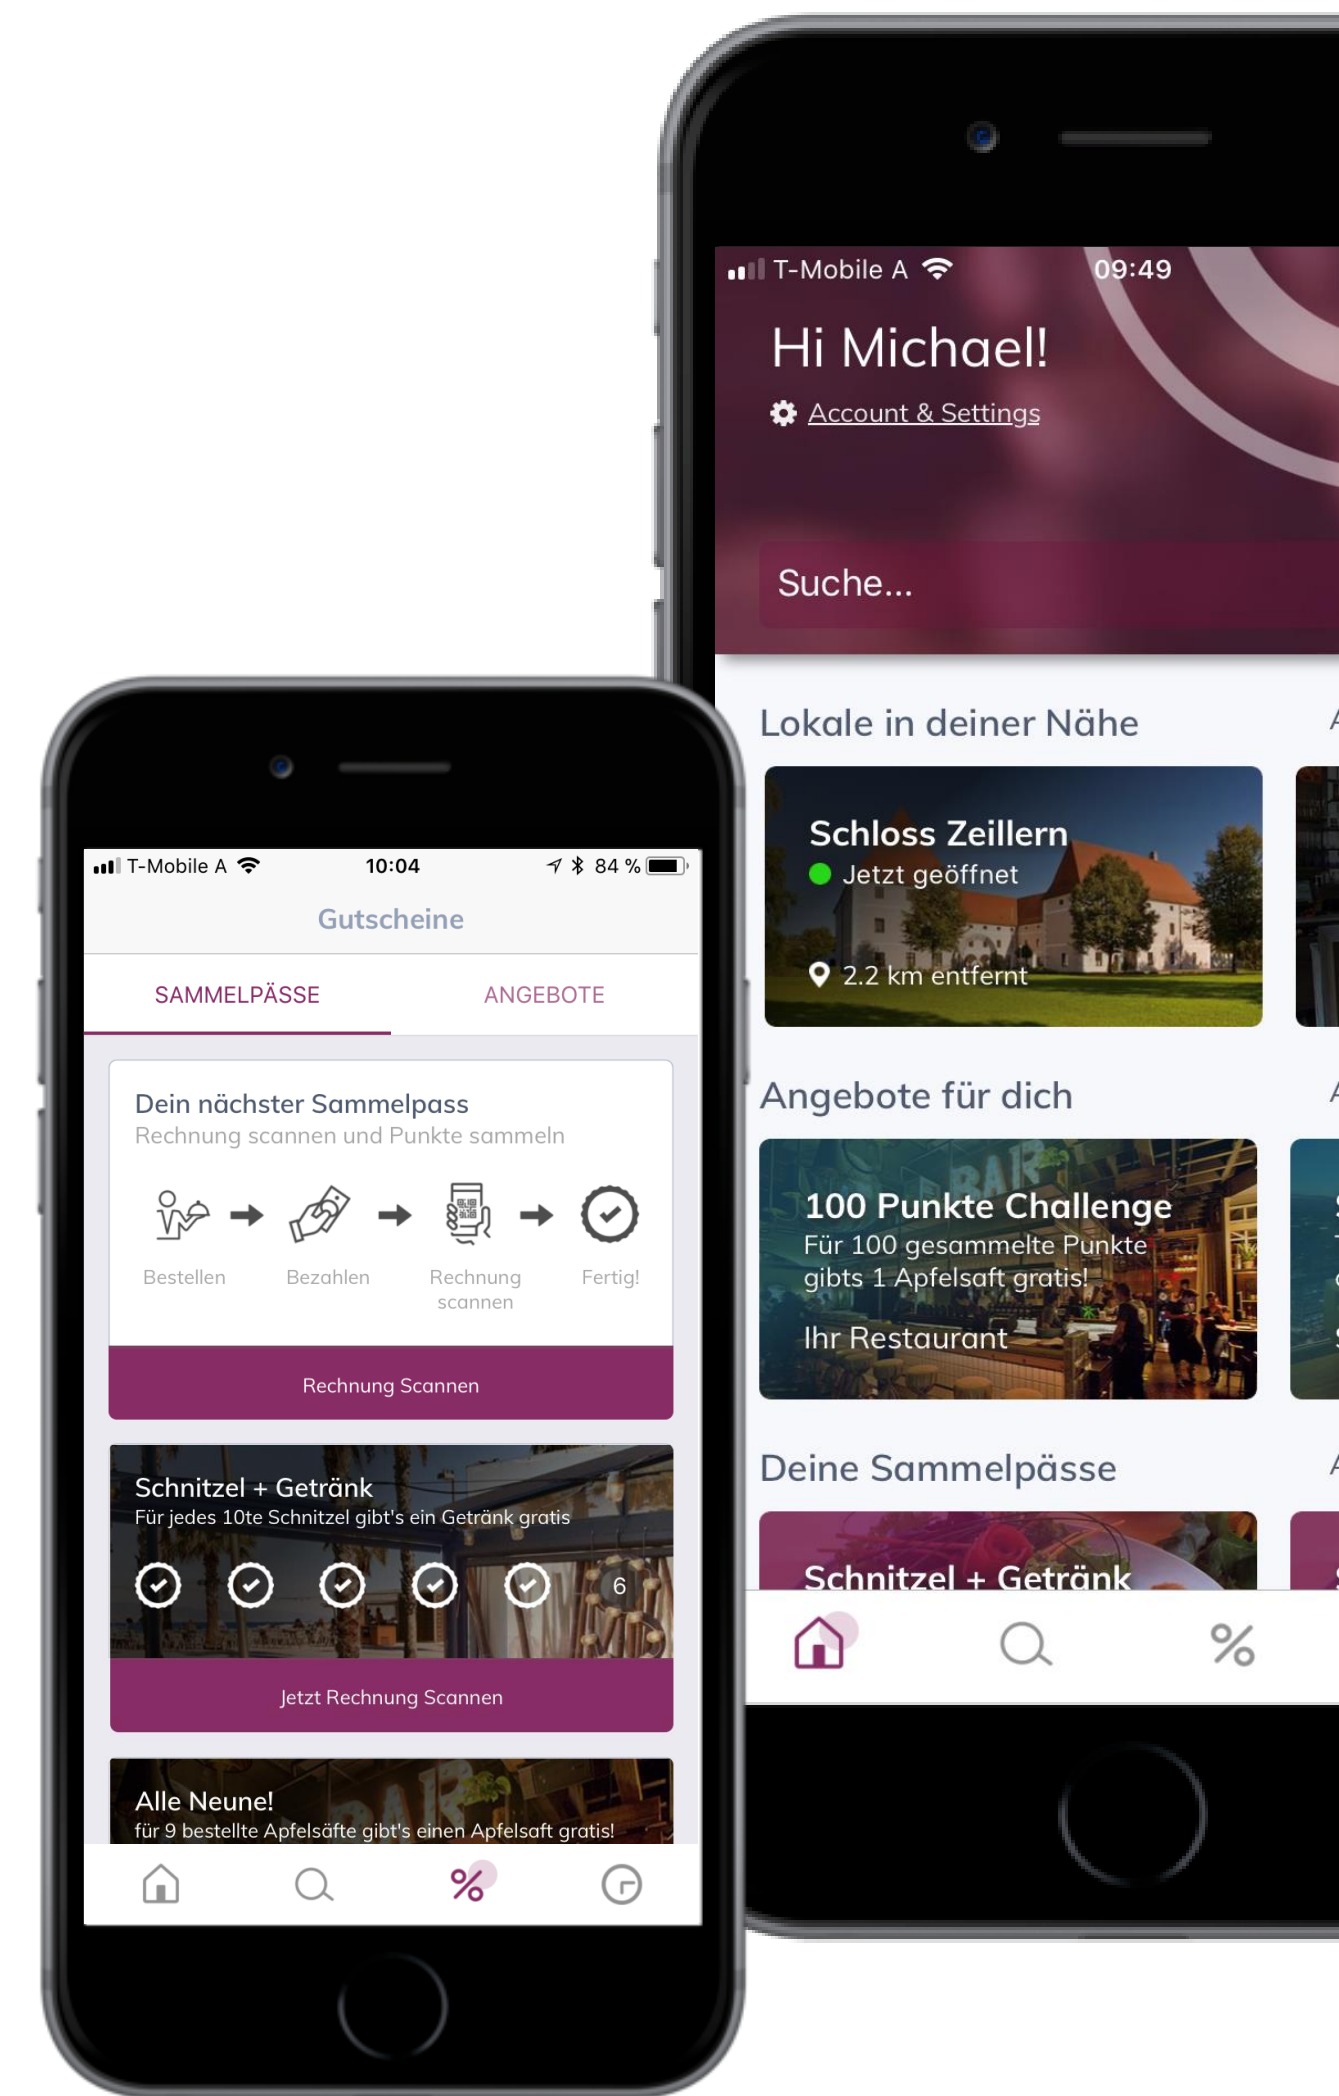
T-Mobile A 09:49

Hi Michael!

Account & Settings

Suche...

Lokale in deiner Nähe

Schloss Zeillern
Jetzt geöffnet
2.2 km entfernt

Angebote für dich

100 Punkte Challenge
Für 100 gesammelte Punkte gibts 1 Apfelsaft gratis!
Ihr Restaurant

Deine Sammelpässe

Schnitzel + Getränk

T-Mobile A 10:04 84 %

Gutscheine

SAMMELPÄSSE

ANGEBOTE

Dein nächster Sammelpass
Rechnung scannen und Punkte sammeln

Bestellen

Bezahlen

Rechnung scannen

Fertig!

Rechnung Scannen

Schnitzel + Getränk
Für jedes 10te Schnitzel gibt's ein Getränk gratis

6

Jetzt Rechnung Scannen

Alle Neune!
für 9 bestellte Apfelsäfte gibt's einen Apfelsaft gratis!